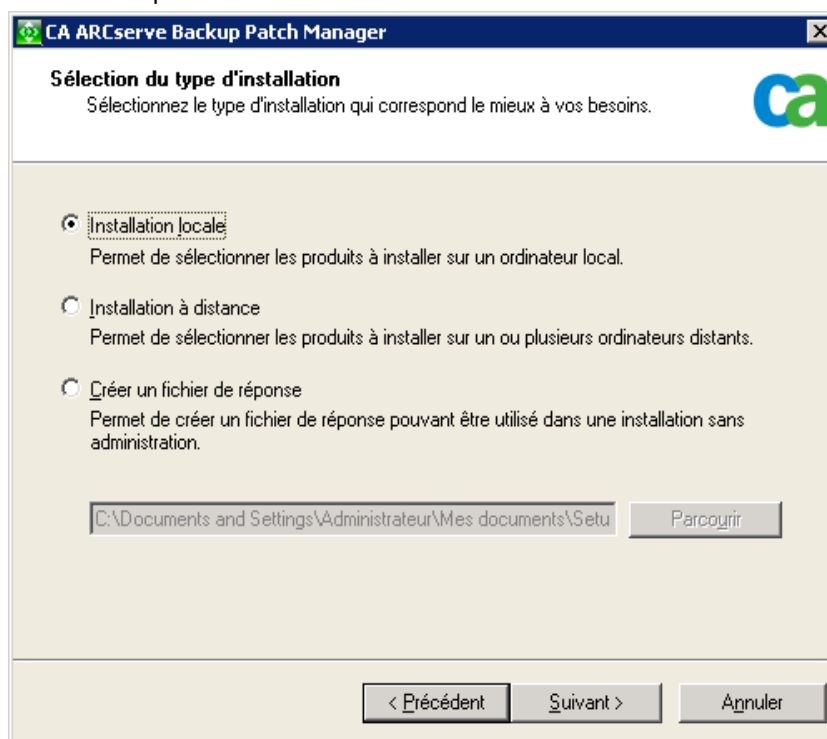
CA ARCserve Backup Patch Manager

Sélection du type d'installation
Sélectionnez le type d'installation qui correspond le mieux à vos besoins.

ca

Installation locale
Permet de sélectionner les produits à installer sur un ordinateur local.

Installation à distance
Permet de sélectionner les produits à installer sur un ou plusieurs ordinateurs distants.

Créer un fichier de réponse
Permet de créer un fichier de réponse pouvant être utilisé dans une installation sans administration.

C:\Documents and Settings\Administrateur\Mes documents\Setu

Parcourir

< Précédent

Suivant >

Annuler